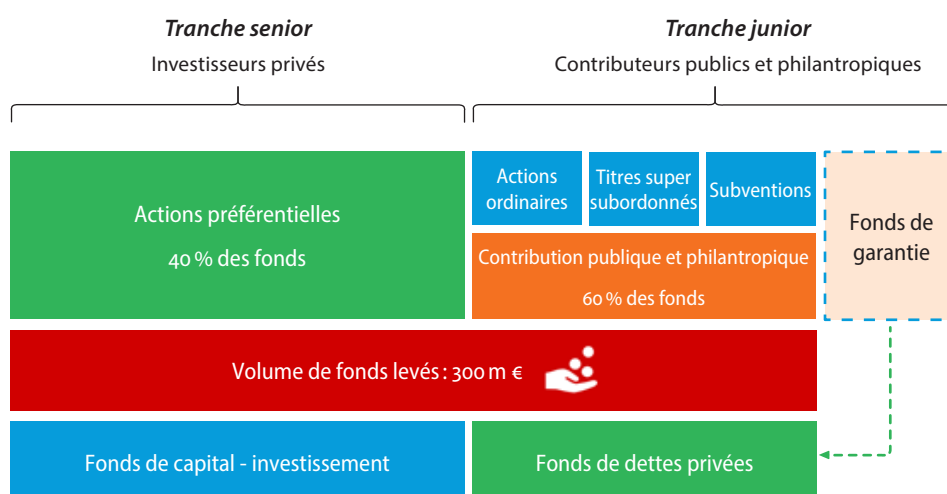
Tranche senior
Investisseurs privés

Tranche junior
Contributeurs publics et philantropiques

Actions préférentielles
40 % des fonds

Actions ordinaires

Titres super subordonnés

Subventions

Contribution publique et philantropique
60 % des fonds

Fonds de garantie

Volume de fonds levés : 300 m €

Fonds de capital - investissement

Fonds de dettes privées